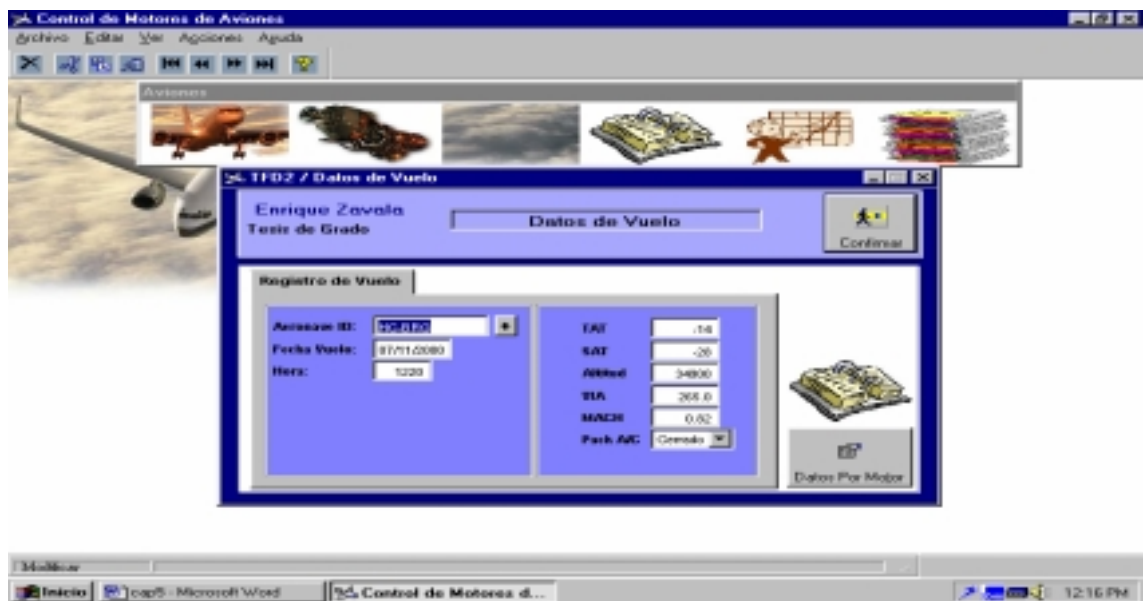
Control de Motores de Aviones

Archivo Editar Ver Acciones Ayuda

Aviones

TFD2 / Datos de Vuelo

Enrique Zavala
Tesis de Grado

Datos de Vuelo

Confirmar

Registro de Vuelo

Aeronave ID: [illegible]
Fecha Vuelo: 07/11/2000
Hora: 1220

TAT -14
SAT -20
Altitud 34800
TIA 265.0
MACH 0.82
Pack A/C Cerrado

Datos Por Motor

Modificar

Inicio cap5 - Microsoft Word Control de Motores d...

12:16 PM